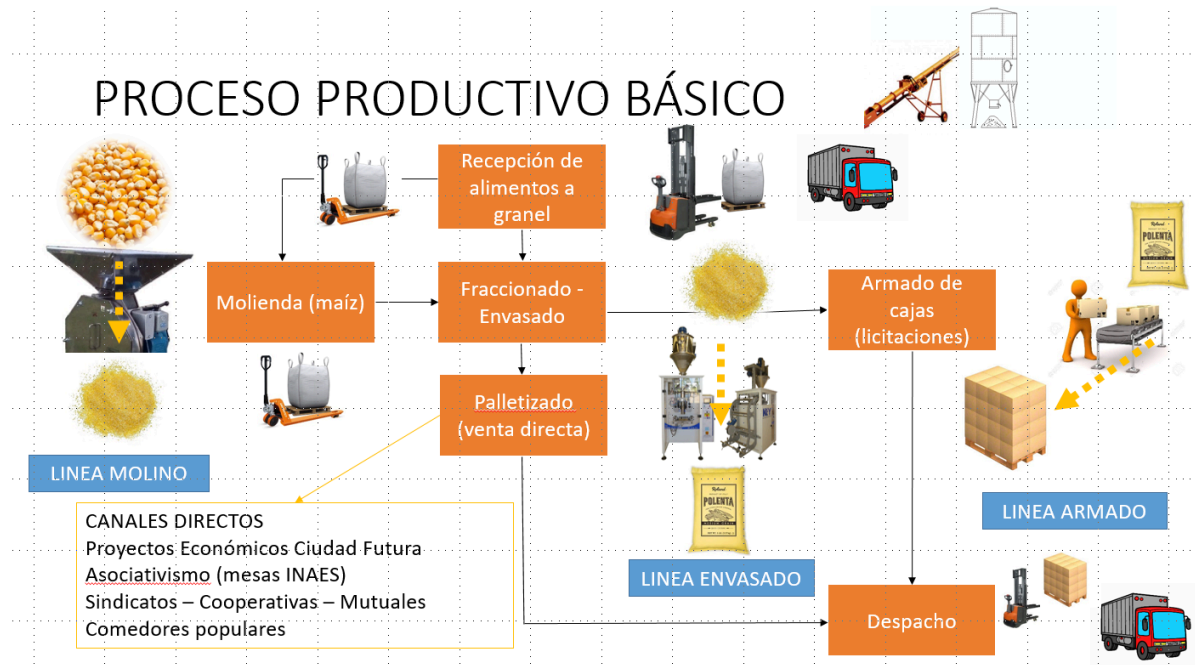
PROCESO PRODUCTIVO BÁSICO

Recepción de alimentos a granel

Molienda (maíz)

Fraccionado - Envasado

Armado de cajas (licitaciones)

Palletizado (venta directa)

LINEA MOLINO

LINEA ARMADO

LINEA ENVASADO

POLENTA

POLENTA

POLENTA

CANALES DIRECTOS
Proyectos Económicos Ciudad Futura
Asociativismo (mesas INAES)
Sindicatos – Cooperativas – Mutuales
Comedores populares

Despacho